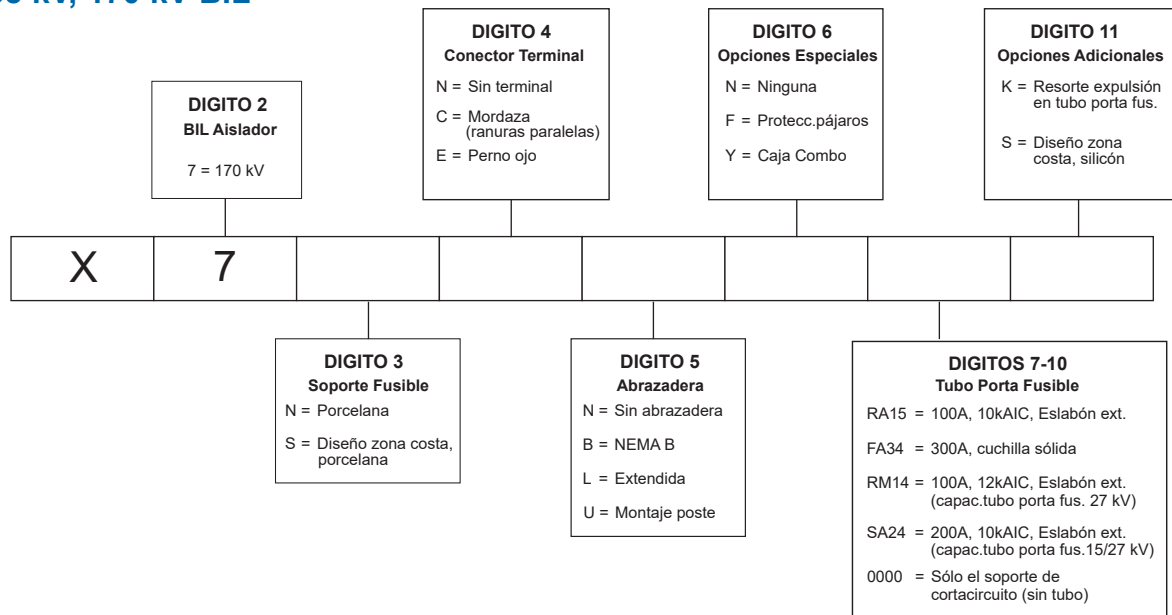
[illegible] kV, 170 kV BIL

DIGITO 2
BIL Aislador
7 = 170 kV

DIGITO 4
Conector Terminal
N = Sin terminal
C = Mordaza (ranuras paralelas)
E = Perno ojo

DIGITO 6
Opciones Especiales
N = Ninguna
F = Protecc.pájaros
Y = Caja Combo

DIGITO 11
Opciones Adicionales
K = Resorte expulsión en tubo porta fus.
S = Diseño zona costa, silicón

| X | 7 | | | | | | |
|---|---|---|---|---|---|---|---|

DIGITO 3
Soporte Fusible
N = Porcelana
S = Diseño zona costa, porcelana

DIGITO 5
Abrazadera
N = Sin abrazadera
B = NEMA B
L = Extendida
U = Montaje poste

DIGITOS 7-10
Tubo Porta Fusible
RA15 = 100A, 10kAIC, Eslabón ext.
FA34 = 300A, cuchilla sólida
RM14 = 100A, 12kAIC, Eslabón ext. (capac.tubo porta fus. 27 kV)
SA24 = 200A, 10kAIC, Eslabón ext. (capac.tubo porta fus.15/27 kV)
0000 = Sólo el soporte de cortacircuito (sin tubo)